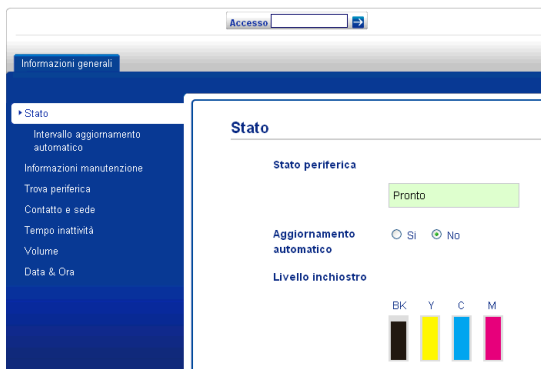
Accesso

Informazioni generali

Stato
Intervallo aggiornamento automatico
Informazioni manutenzione
Trova periferica
Contatto e sede
Tempo inattività
Volume
Data & Ora

Stato

Stato periferica

Pronto

Aggiornamento automatico

Sì No

Livello inchiostro

BK Y C M